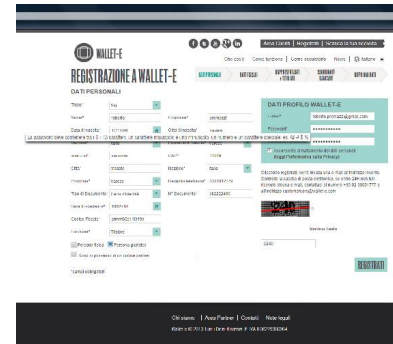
WALLET-E

Area Clienti | Registrati | Scarica la tua ricevuta

Chi siamo | Come funziona | Come accettare | News | Italiano

REGISTRAZIONE A WALLET-E

REGISTRAZIONE | RICARICA | RAPPRESENTANTI E TITOLARI | CONDIZIONI GENERALI | DEPOSITANTI

DATI PERSONALI

Titolo* Sig.

Nome* roberto

Cognome* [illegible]

Data di nascita* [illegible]

Città di nascita* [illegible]

La password deve contenere tra 8 e 15 caratteri, un carattere maiuscolo e uno minuscolo, un numero e un carattere speciale, es. !@#$%

Indirizzo* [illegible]

CAP* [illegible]

Città* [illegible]

Nazione* Italia

Provincia* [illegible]

Telefono cellulare* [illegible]

Tipo di Documento* Carta d'identità

N° Documento* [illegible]

Data di scadenza* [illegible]

Codice Fiscale* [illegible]

Lavoratore* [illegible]

Persona fisica Persona giuridica

Sono in possesso di un codice partner

*campi obbligatori

DATI PROFILO WALLET-E

E-mail* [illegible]@gmail.com

Password* ••••••••••••

Conferma* ••••••••••••

Acconsento al trattamento dei dati personali (leggi l'informativa sulla Privacy)

Cliccando registrati verrà inviata una e-mail all'indirizzo inserito. Controlla la casella di posta elettronica, se entro 24h non hai ricevuto nulla e-mail, contattaci al numero +39 02 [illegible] o all'indirizzo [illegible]@wallet-e.com

Nuovo Codice

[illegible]

REGISTRATI

Chi siamo | Area Partner | Contatti | Note legali

Wallet-e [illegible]